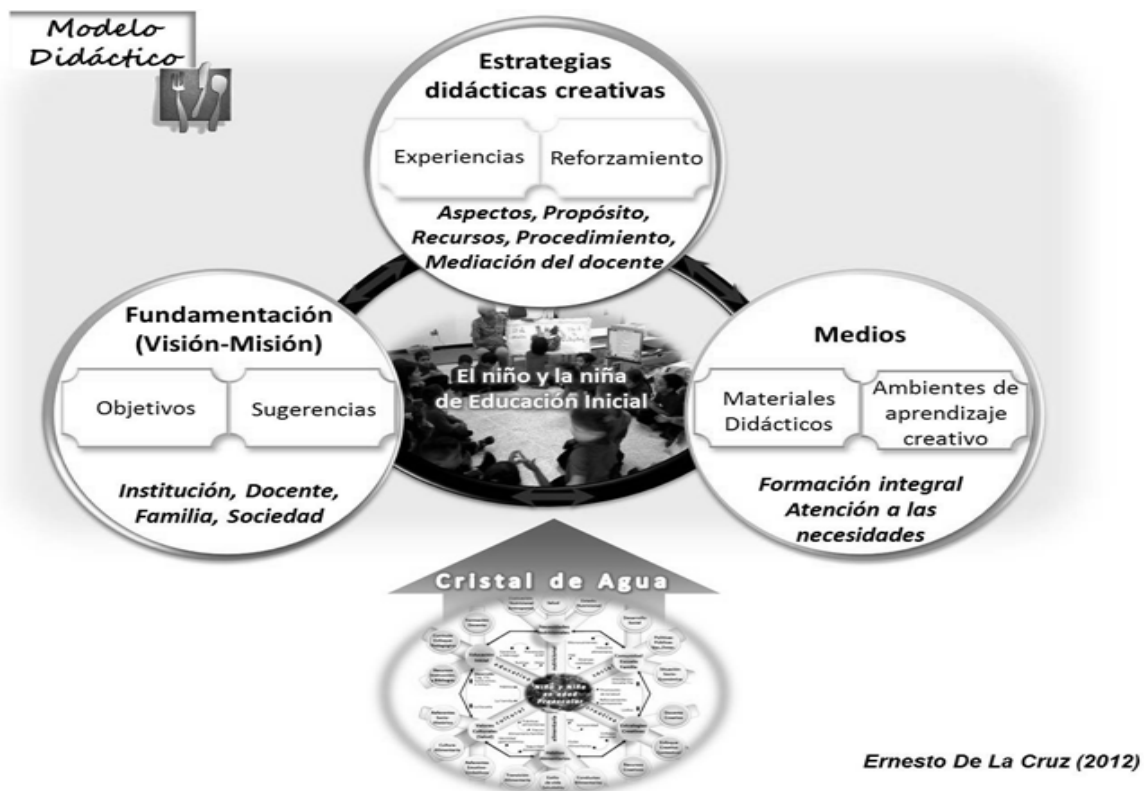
Modelo Didáctico

Estrategias didácticas creativas

Experiencias

Reforzamiento

Aspectos, Propósito, Recursos, Procedimiento, Mediación del docente

Fundamentación (Visión-Misión)

Objetivos

Sugerencias

Institución, Docente, Familia, Sociedad

El niño y la niña de Educación Inicial

Medios

Materiales Didácticos

Ambientes de aprendizaje creativo

Formación integral Atención a las necesidades

Cristal de Agua

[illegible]

Ernesto De La Cruz (2012)